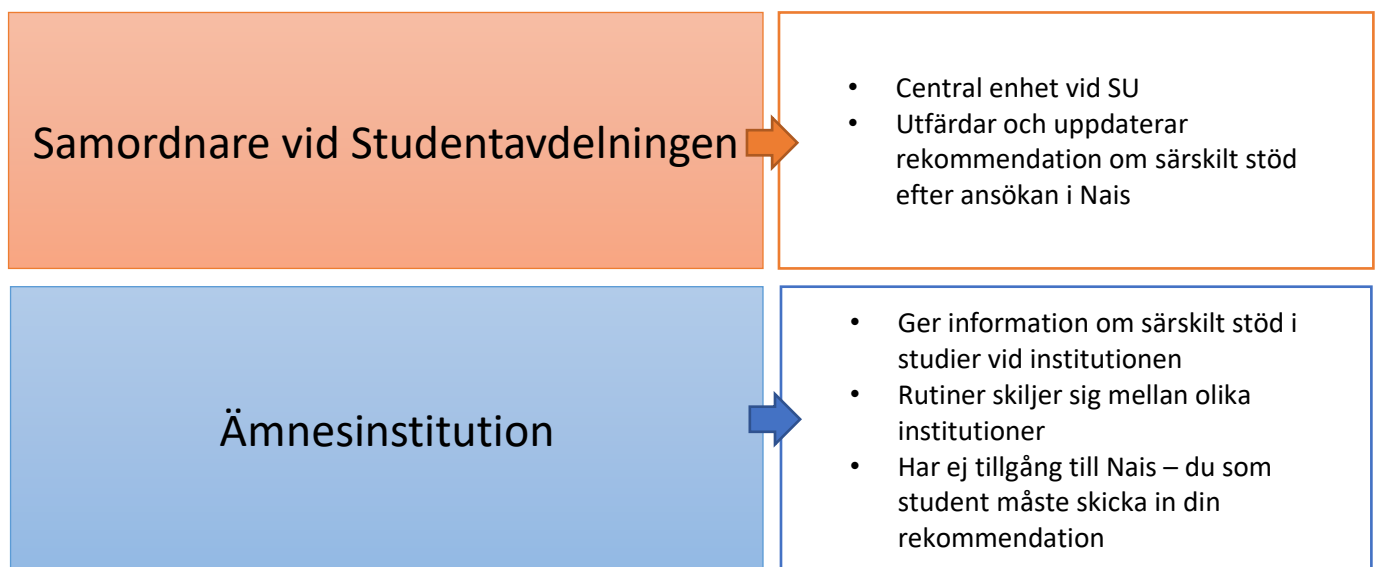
Samordnare vid Studentavdelningen

- Central enhet vid SU
- Utfärdar och uppdaterar rekommendation om särskilt stöd efter ansökan i Nais

Ämnesinstitution

- Ger information om särskilt stöd i studier vid institutionen
- Rutiner skiljer sig mellan olika institutioner
- Har ej tillgång till Nais – du som student måste skicka in din rekommendation